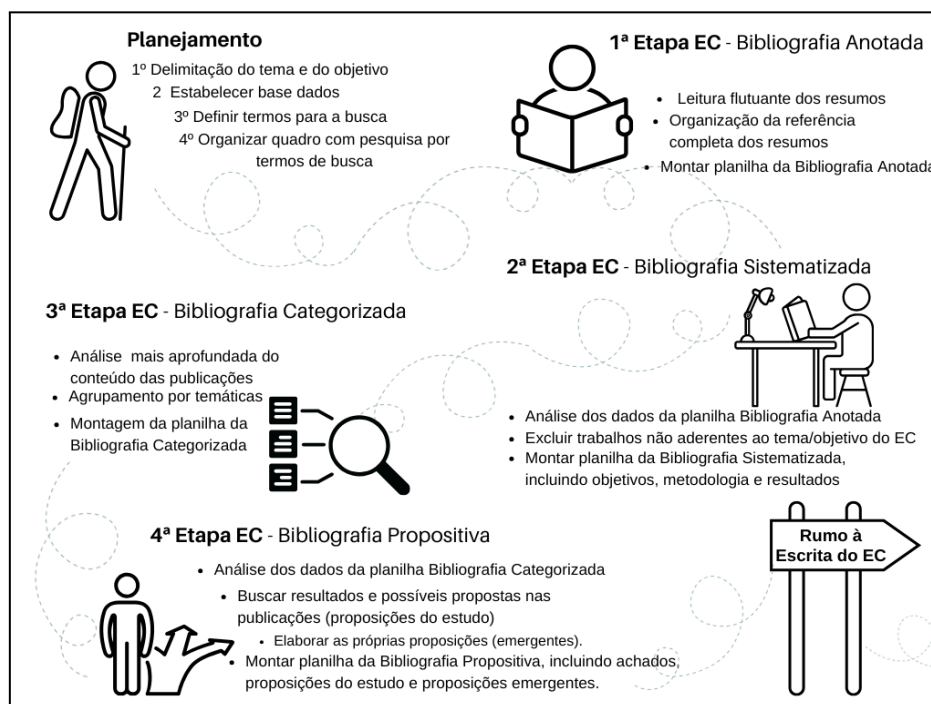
Planejamento

1º Delimitação do tema e do objetivo
2 Estabelecer base dados
3º Definir termos para a busca
4º Organizar quadro com pesquisa por termos de busca

1ª Etapa EC - Bibliografia Anotada

- Leitura flutuante dos resumos
- Organização da referência completa dos resumos
- Montar planilha da Bibliografia Anotada

2ª Etapa EC - Bibliografia Sistematizada

- Análise dos dados da planilha Bibliografia Anotada
- Excluir trabalhos não aderentes ao tema/objetivo do EC
- Montar planilha da Bibliografia Sistematizada, incluindo objetivos, metodologia e resultados

3ª Etapa EC - Bibliografia Categorizada

- Análise mais aprofundada do conteúdo das publicações
- Agrupamento por temáticas
- Montagem da planilha da Bibliografia Categorizada

4ª Etapa EC - Bibliografia Propositiva

- Análise dos dados da planilha Bibliografia Categorizada
- Buscar resultados e possíveis propostas nas publicações (proposições do estudo)
- Elaborar as próprias proposições (emergentes).
- Montar planilha da Bibliografia Propositiva, incluindo achados, proposições do estudo e proposições emergentes.

Rumo à Escrita do EC